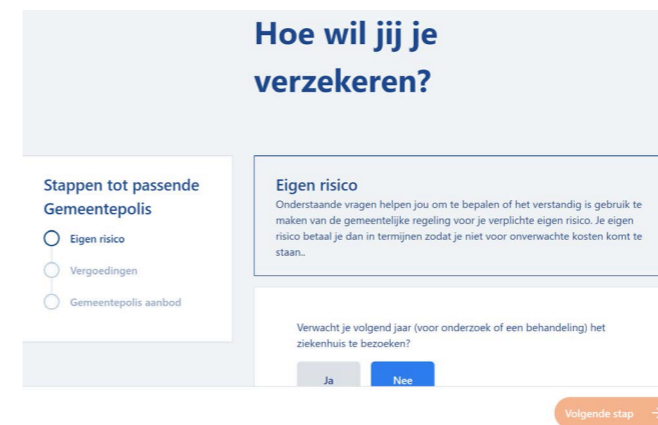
Hoe wil jij je verzekeren?

Stappen tot passende Gemeentepolis

Eigen risico

Vergoedingen

Gemeentepolis aanbod

Eigen risico

Onderstaande vragen helpen jou om te bepalen of het verstandig is gebruik te maken van de gemeentelijke regeling voor je verplichte eigen risico. Je eigen risico betaal je dan in termijnen zodat je niet voor onverwachte kosten komt te staan..

Verwacht je volgend jaar (voor onderzoek of een behandeling) het ziekenhuis te bezoeken?

Ja

Nee

Volgende stap